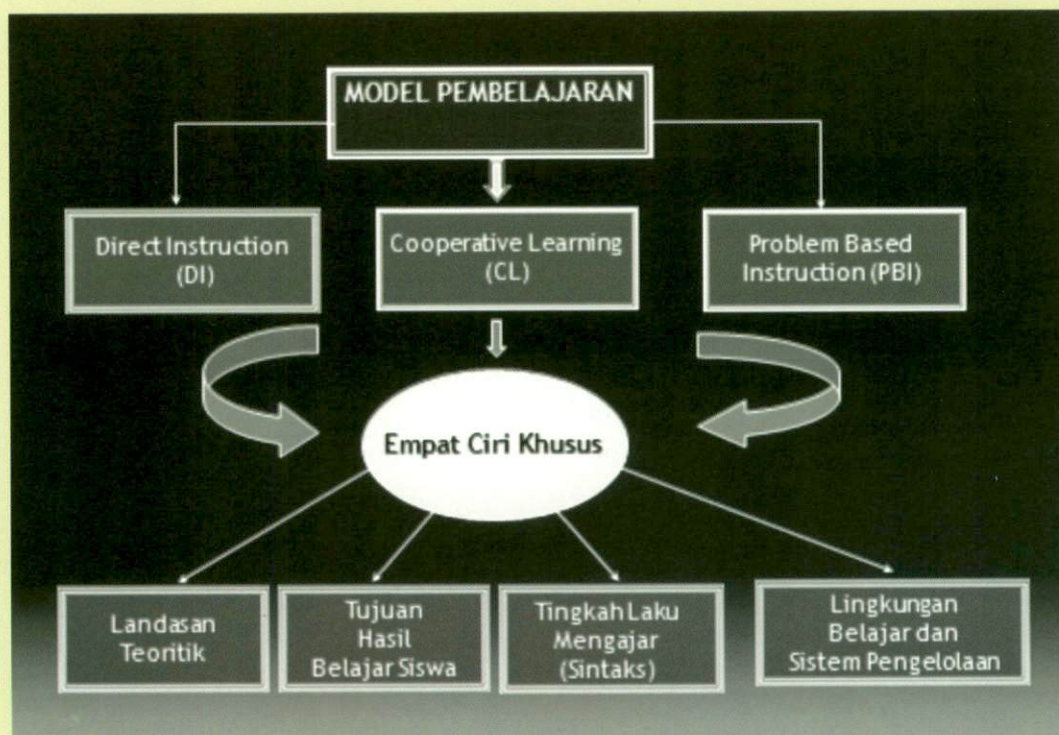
MODEL PEMBELAJARAN

Direct Instruction (DI)

Cooperative Learning (CL)

Problem Based Instruction (PBI)

Empat Ciri Khusus

Landasan Teoritik

Tujuan Hasil Belajar Siswa

Tingkah Laku Mengajar (Sintaks)

Lingkungan Belajar dan Sistem Pengelolaan